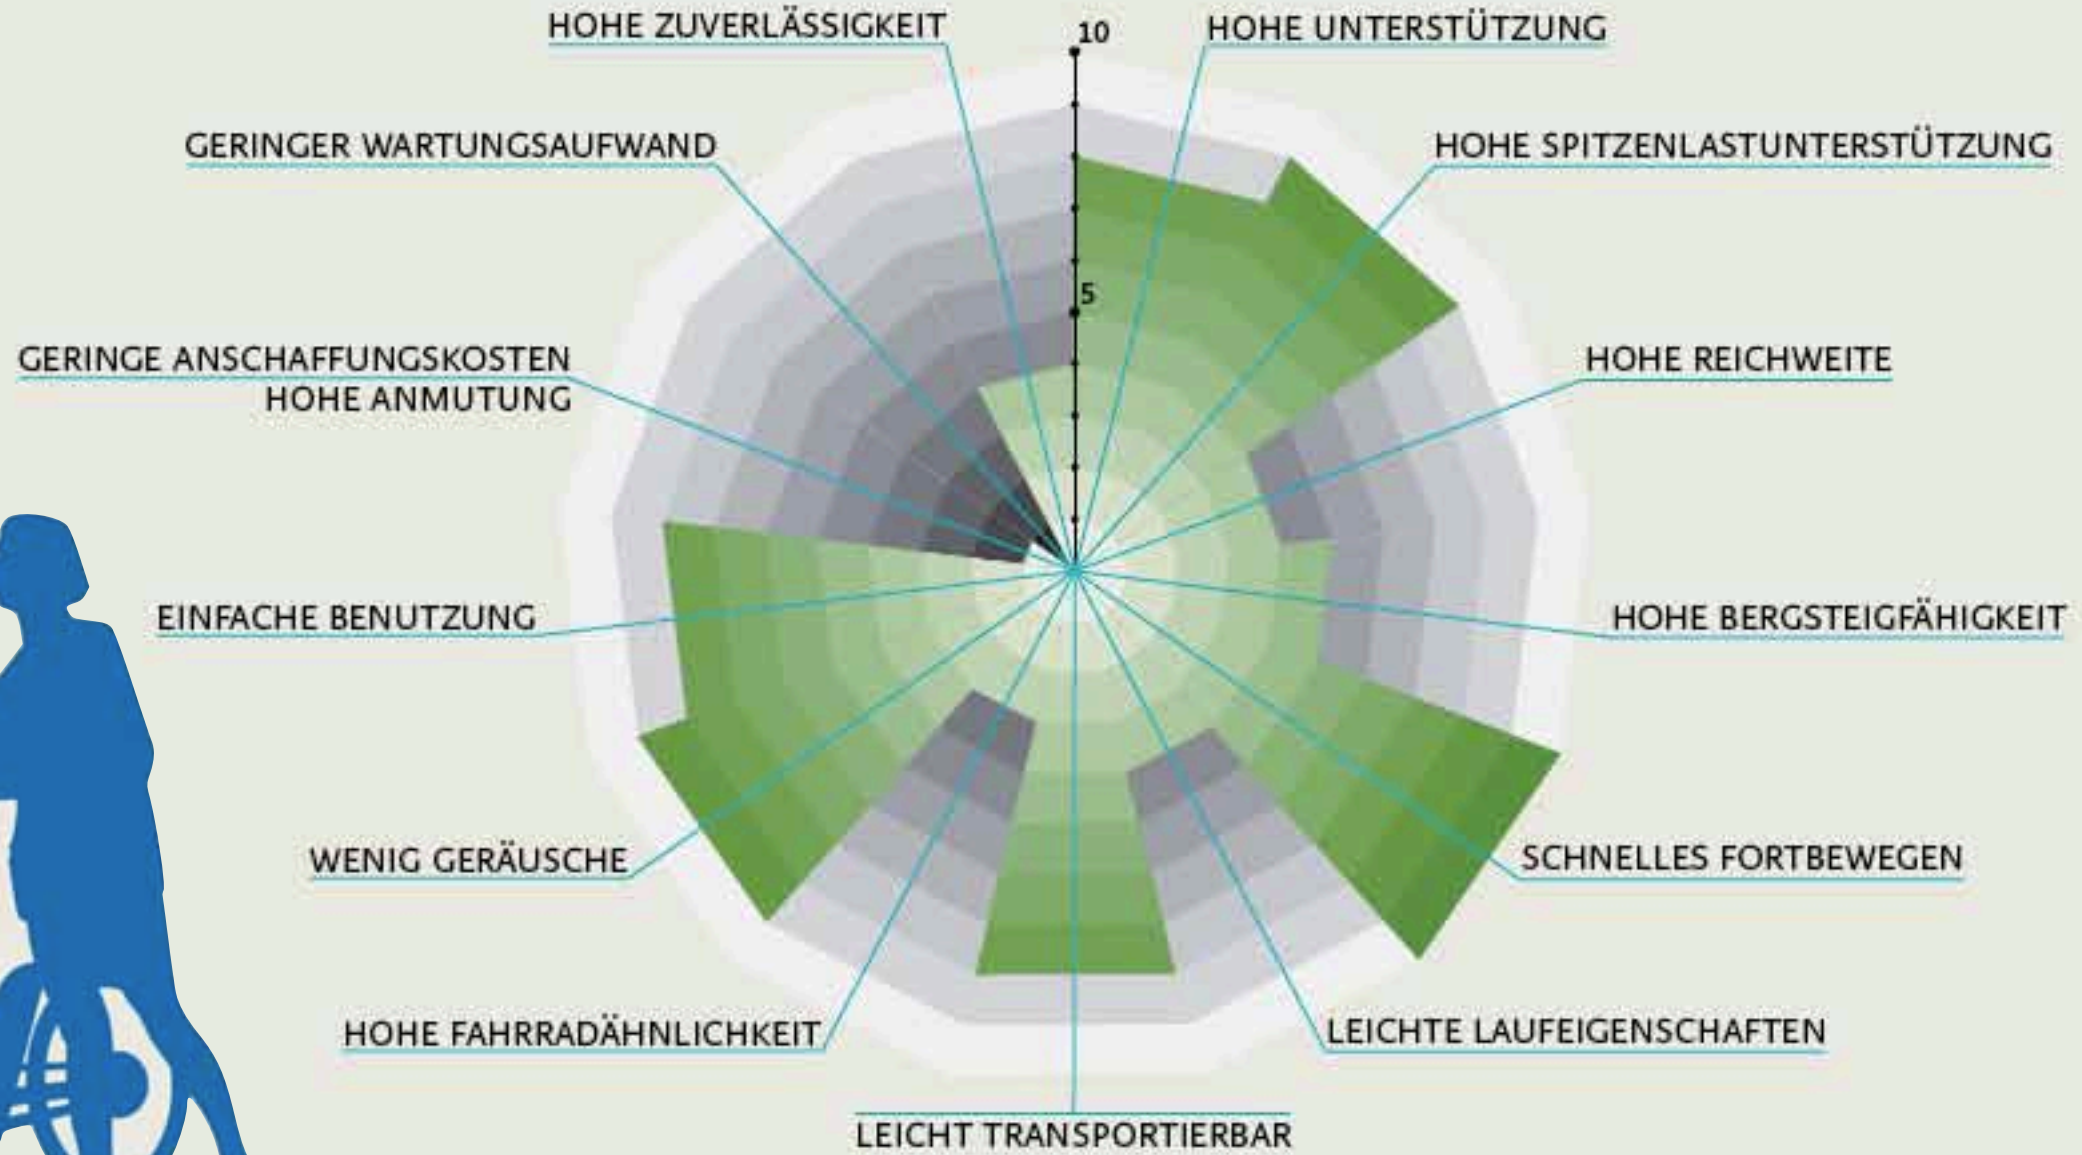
HOHE ZUVERLÄSSIGKEIT

10

HOHE UNTERSTÜTZUNG

GERINGER WARTUNGSAUFWAND

HOHE SPITZENLASTUNTERSTÜTZUNG

5

GERINGE ANSCHAFFUNGSKOSTEN

HOHE ANMUTUNG

HOHE REICHWEITE

EINFACHE BENUTZUNG

HOHE BERGSTEIGFÄHIGKEIT

WENIG GERÄUSCHE

SCHNELLES FORTBEWEGEN

HOHE FAHRRADÄHNLICHKEIT

LEICHTE LAUFEIGENSCHAFTEN

LEICHT TRANSPORTIERBAR